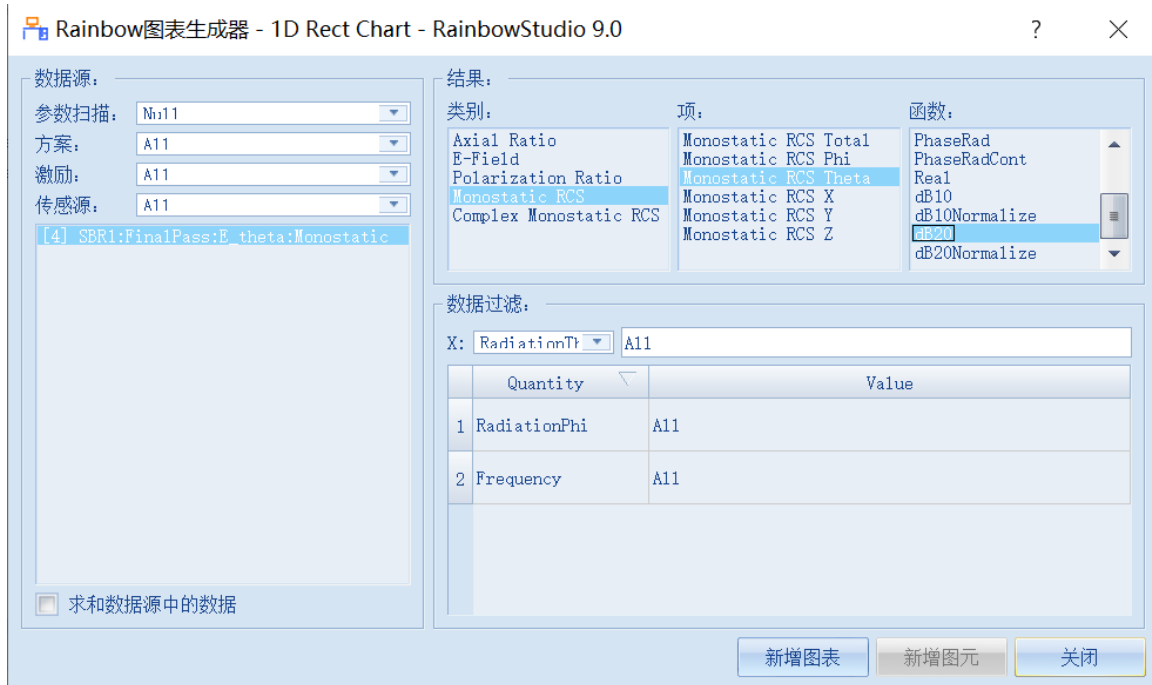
Rainbow图表生成器 - 1D Rect Chart - RainbowStudio 9.0

?

数据源:

参数扫描: Null

方案: All

激励: All

传感源: All

[4] SBR1:FinalPass:E_theta:Monostatic

求和数据源中的数据

结果:

类别:

Axial Ratio
E-Field
Polarization Ratio
Monostatic RCS
Complex Monostatic RCS

项:

Monostatic RCS Total
Monostatic RCS Phi
Monostatic RCS Theta
Monostatic RCS X
Monostatic RCS Y
Monostatic RCS Z

函数:

PhaseRad
PhaseRadCont
Real
dB10
dB10Normalize
dB20
dB20Normalize

数据过滤:

X: RadiationTh All

| | Quantity | Value |
|---|---|---|
| 1 | RadiationPhi | All |
| 2 | Frequency | All |

新增图表 新增图元 关闭